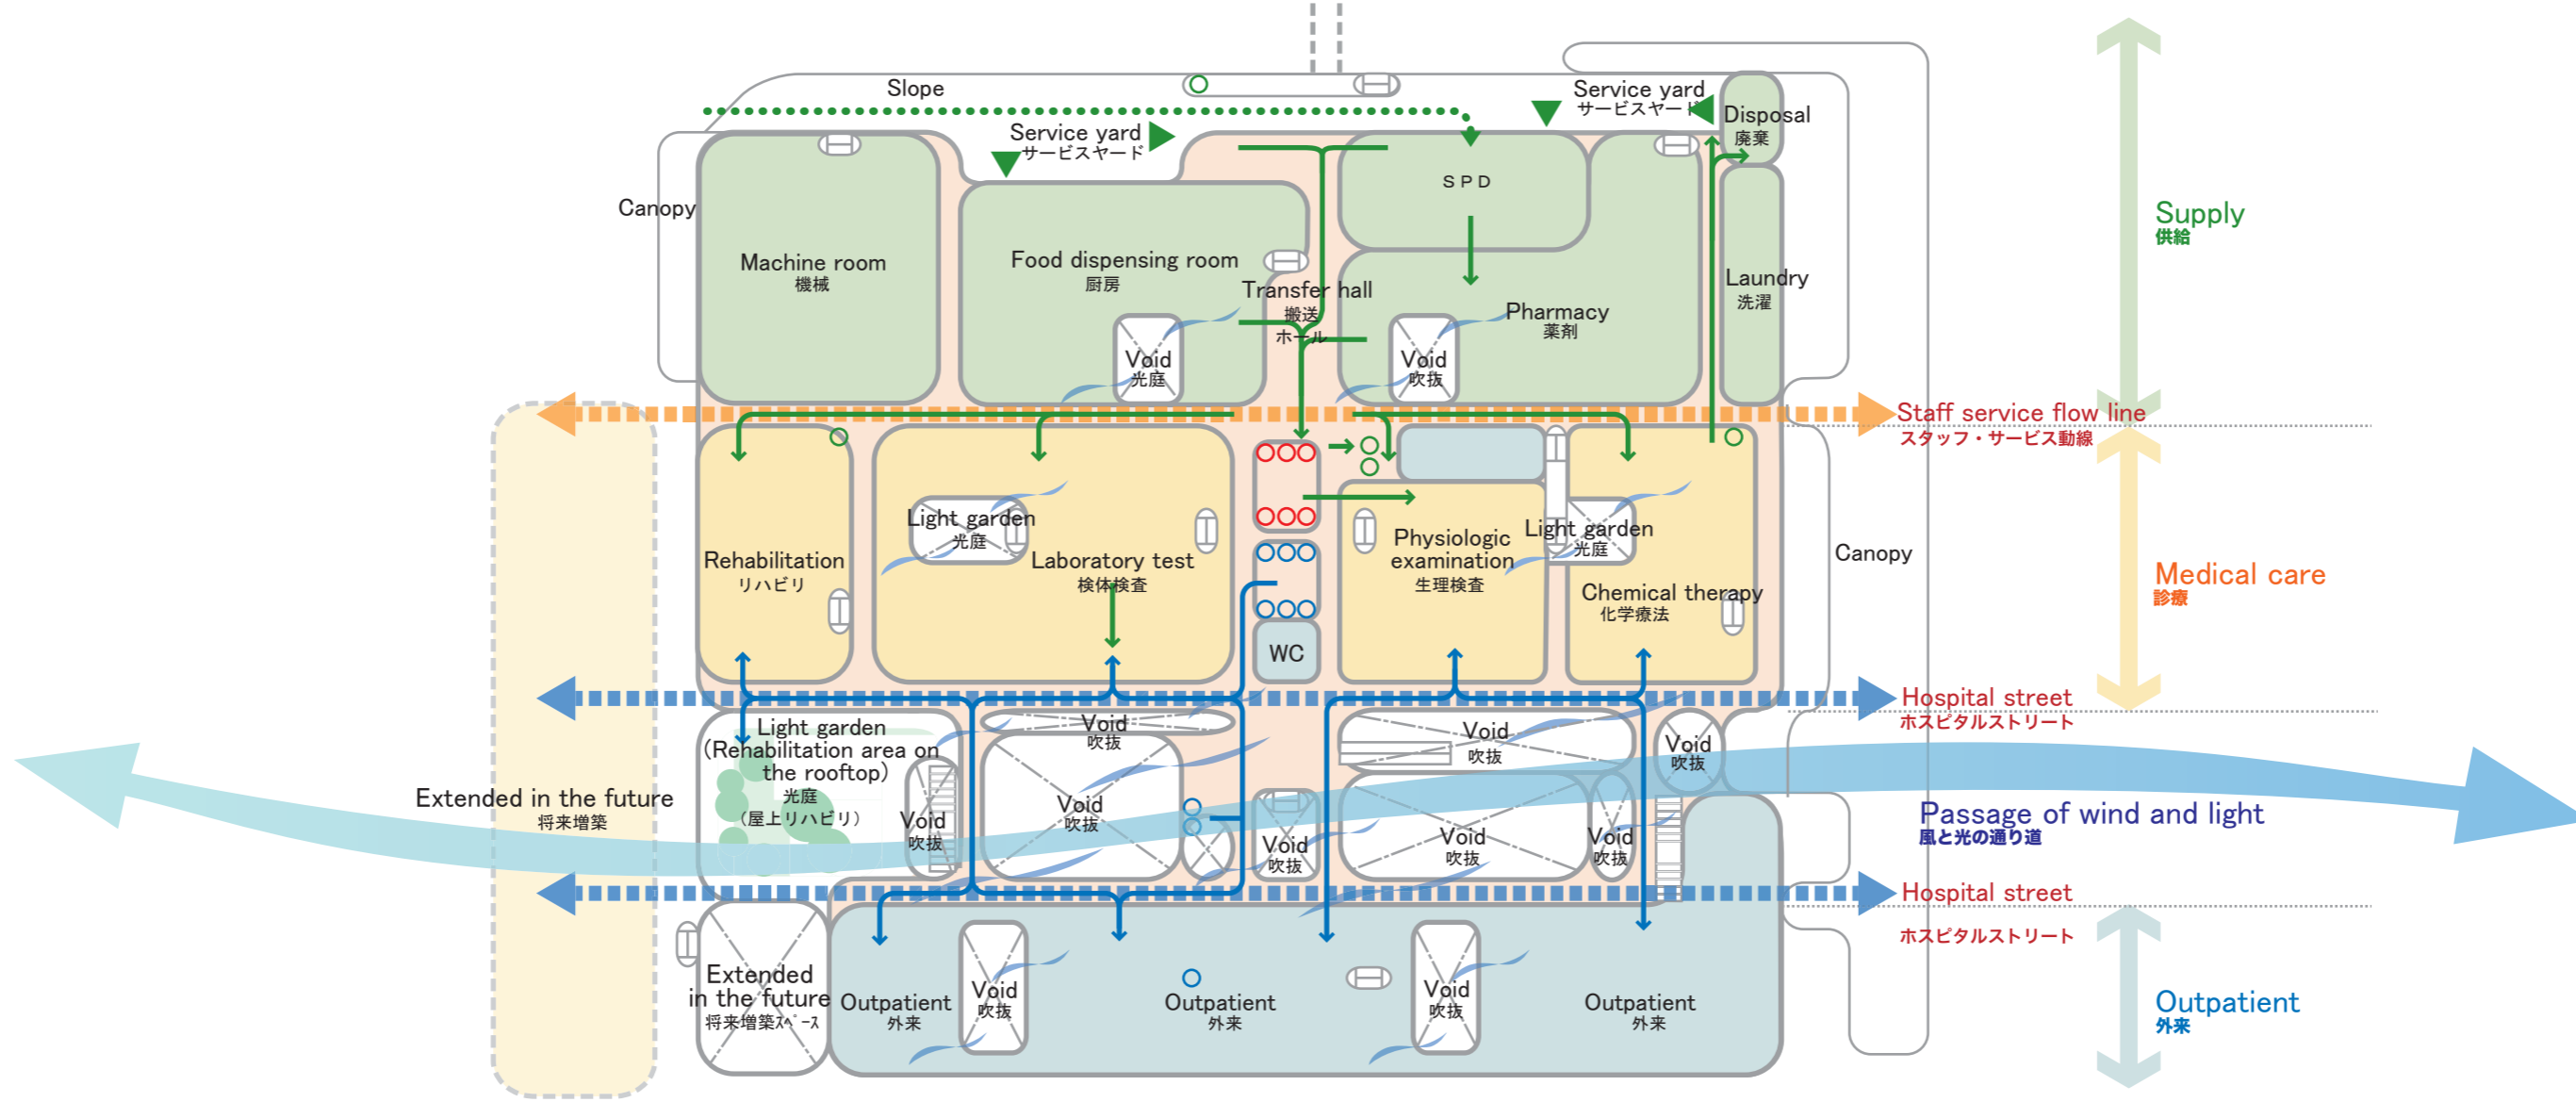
Slope

Service yard
サービスヤード

Service yard
サービスヤード

Disposal
廃棄

Canopy

Machine room
機械

Food dispensing room
厨房

SPD

Transfer hall
搬送
ホール

Pharmacy
薬剤

Laundry
洗濯

Void
光庭

Void
吹抜

Supply
供給

Staff service flow line
スタッフ・サービス動線

Rehabilitation
リハビリ

Light garden
光庭

Laboratory test
検体検査

Physiologic examination
生理検査

Light garden
光庭

Chemical therapy
化学療法

WC

Canopy

Medical care
診療

Hospital street
ホスピタルストリート

Light garden
(Rehabilitation area on the rooftop)
光庭
(屋上リハビリ)

Void
吹抜

Void
吹抜

Void
吹抜

Void
吹抜

Void
吹抜

Void
吹抜

Void
吹抜

Void
吹抜

Extended in the future
将来増築

Passage of wind and light
風と光の通り道

Hospital street
ホスピタルストリート

Extended in the future
将来増築スペース

Outpatient
外来

Void
吹抜

Outpatient
外来

Void
吹抜

Outpatient
外来

Outpatient
外来